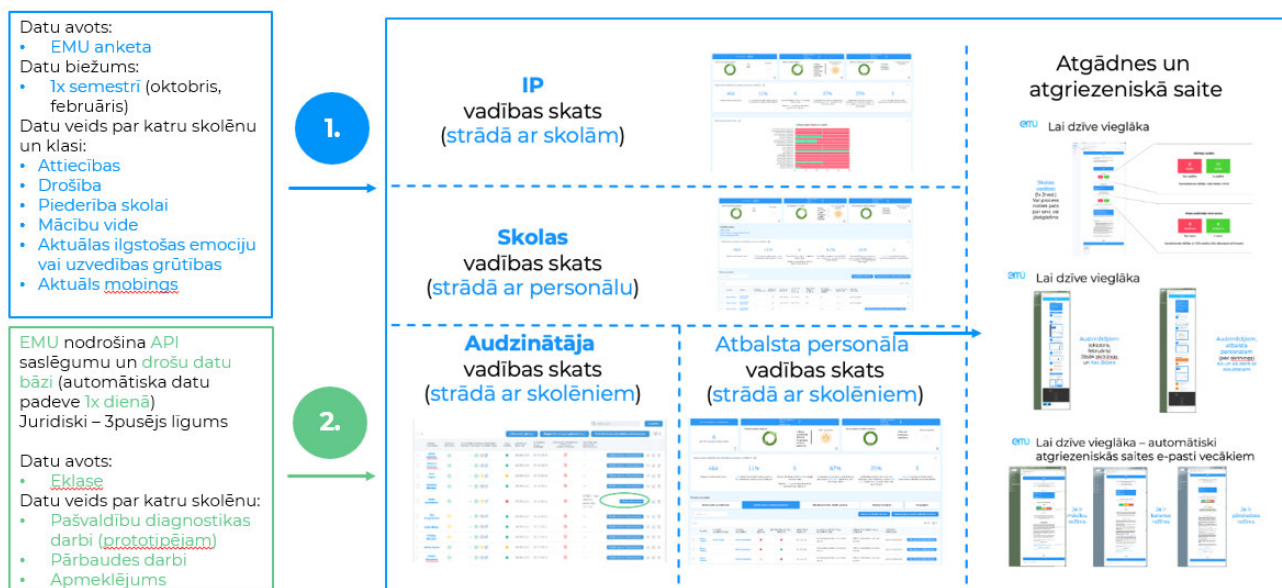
Datu avots:
• EMU anketa
Datu biežums:
• 1x semestrī (oktobris, februāris)
Datu veids par katru skolēnu un klasi:
• Attiecības
• Drošība
• Piederība skolai
• Mācību vide
• Aktuālas ilgstošas emociju vai uzvedības grūtības
• Aktuāls mobings

1.

IP
vadības skats
(strādā ar skolām)

Skolas
vadības skats
(strādā ar personālu)

Atgādnes un atgriezeniskā saite

EMU Lai dzīve vieglāka

EMU Lai dzīve vieglāka

EMU Lai dzīve vieglāka – automātiski atgriezeniskās saites e-pasti vecākiem

EMU nodrošina API saslēgumu un drošu datu bāzi (automātiska datu padeve 1x dienā)
Juridiski – 3pusējs līgums

Datu avots:
• Eklase
Datu veids par katru skolēnu:
• Pašvaldību diagnostikas darbi (prototipējam)
• Pārbaudes darbi
• Apmeklējums

2.

Audzinātāja
vadības skats
(strādā ar skolēniem)

Atbalsta personāla
vadības skats
(strādā ar skolēniem)